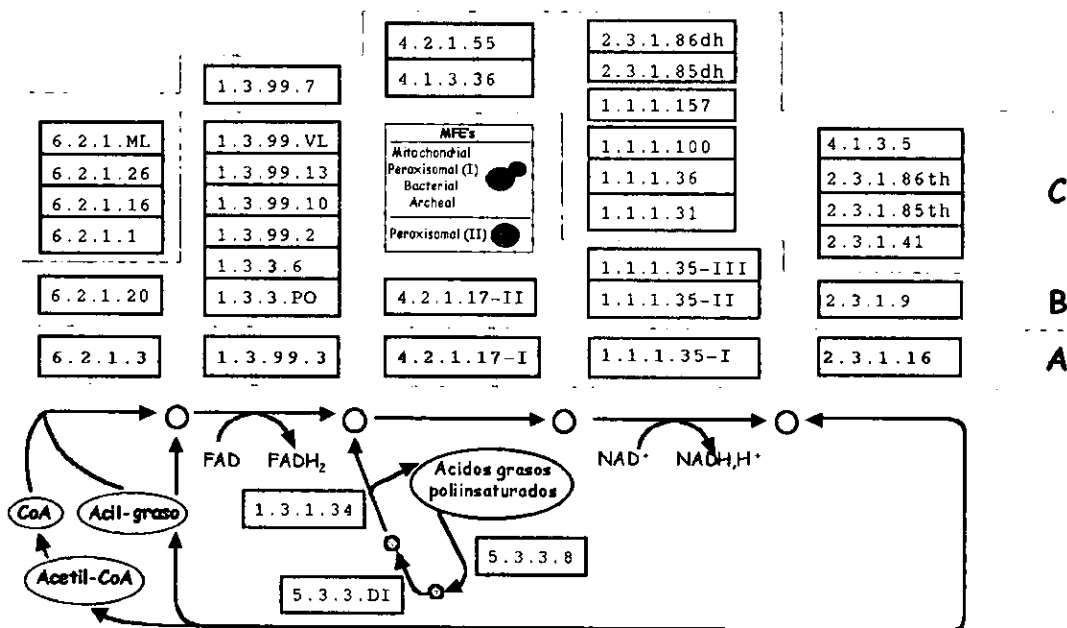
4.2.1.55
4.1.3.36

2.3.1.86dh
2.3.1.85dh
1.1.1.157

1.3.99.7

6.2.1.ML
6.2.1.26
6.2.1.16
6.2.1.1

1.3.99.VL
1.3.99.13
1.3.99.10
1.3.99.2
1.3.3.6

MFE's
Mitochondrial
Peroxisomal (I)
Bacterial
Archeal
Peroxisomal (II)

1.1.1.100
1.1.1.36
1.1.1.31

4.1.3.5
2.3.1.86th
2.3.1.85th
2.3.1.41

C

1.1.1.35-III

6.2.1.20
1.3.3.PO
4.2.1.17-II
1.1.1.35-II
2.3.1.9

B

6.2.1.3
1.3.99.3
4.2.1.17-I
1.1.1.35-I
2.3.1.16

A

FAD
FADH$_2$
NAD$^+$
NADH,H$^+$

Acidos grasos poliinsaturados

CoA
Acil-graso
Acetil-CoA

1.3.1.34
5.3.3.8
5.3.3.DI